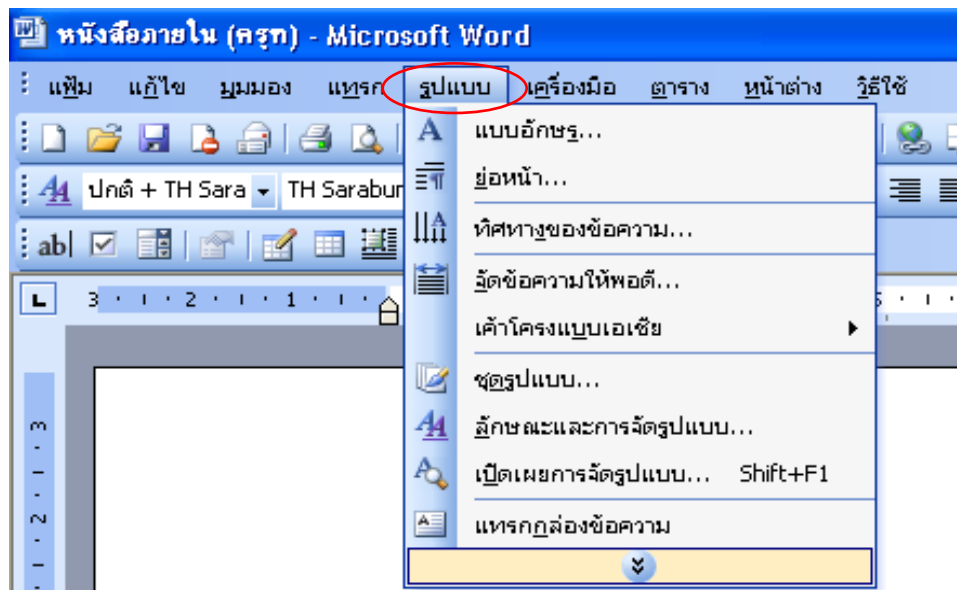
หนังสือภายใน (ครุฑ) - Microsoft Word

แฟ้ม แก้ไข มุมมอง แทรก รูปแบบ เครื่องมือ ตาราง หน้าต่าง วิธีใช้

ปกติ + TH Sara TH Sarabun

3 · 2 · 1 ·

แบบอักษร...
ย่อหน้า...
ทิศทางของข้อความ...
จัดข้อความให้พอดี...
เค้าโครงแบบเอเชีย
ชุดรูปแบบ...
ลักษณะและการจัดรูปแบบ...
เปิดเผยการจัดรูปแบบ... Shift+F1
แทรกกล่องข้อความ